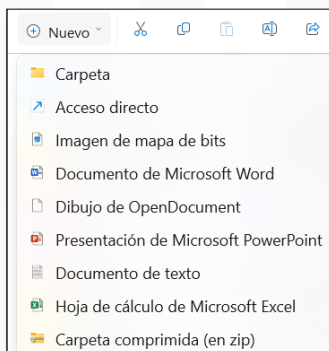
Nuevo

Carpeta
Acceso directo
Imagen de mapa de bits
Documento de Microsoft Word
Dibujo de OpenDocument
Presentación de Microsoft PowerPoint
Documento de texto
Hoja de cálculo de Microsoft Excel
Carpeta comprimida (en zip)